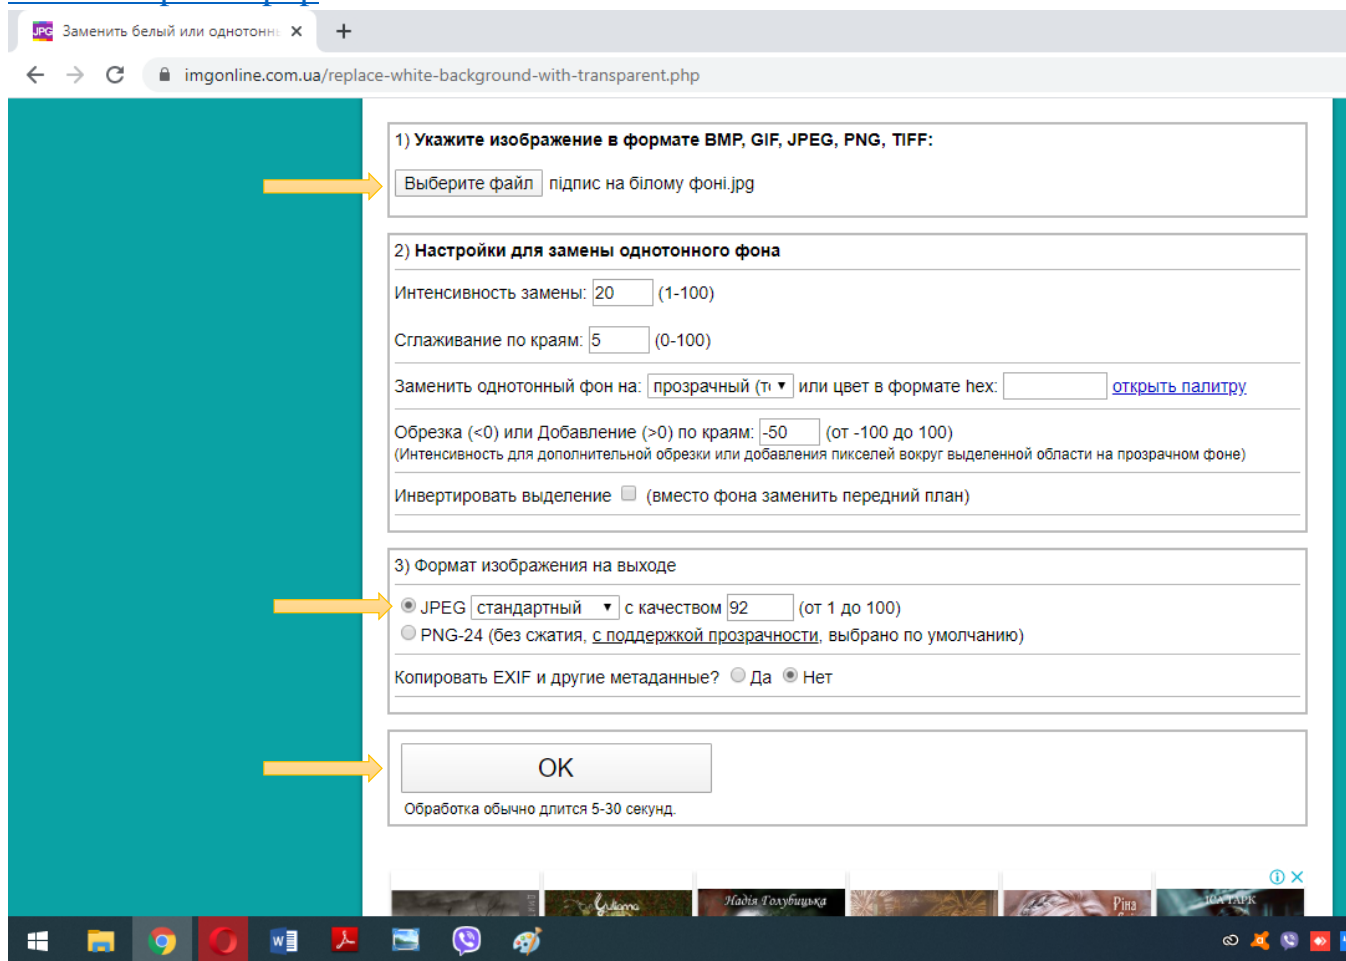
Заменить белый или однотонн ×

imgonline.com.ua/replace-white-background-with-transparent.php

1) Укажите изображение в формате BMP, GIF, JPEG, PNG, TIFF:

Выберите файл підпис на білому фоні.jpg

2) Настройки для замены однотонного фона

Интенсивность замены: 20 (1-100)

Сглаживание по краям: 5 (0-100)

Заменить однотонный фон на: прозрачный (т или цвет в формате hex: открыть палитру

Обрезка (<0) или Добавление (>0) по краям: -50 (от -100 до 100)
(Интенсивность для дополнительной обрезки или добавления пикселей вокруг выделенной области на прозрачном фоне)

Инвертировать выделение (вместо фона заменить передний план)

3) Формат изображения на выходе

JPEG стандартный с качеством 92 (от 1 до 100)

PNG-24 (без сжатия, с поддержкой прозрачности, выбрано по умолчанию)

Копировать EXIF и другие метаданные? Да Нет

OK

Обработка обычно длится 5-30 секунд.

Надія Голубицька

Ріна